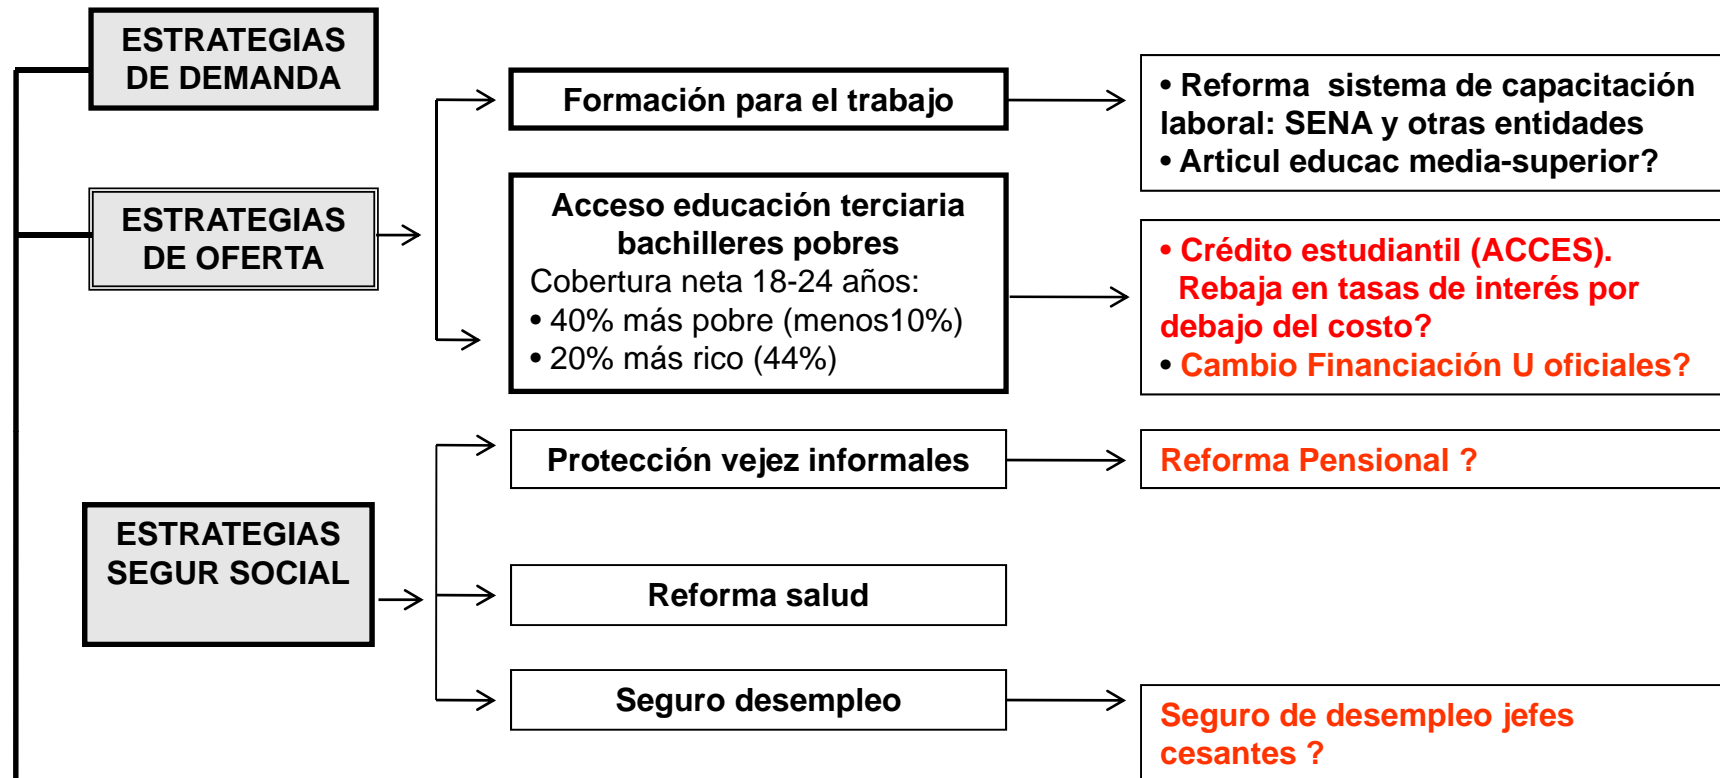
ESTRATEGIAS DE DEMANDA

ESTRATEGIAS DE OFERTA

Formación para el trabajo

• Reforma sistema de capacitación laboral: SENA y otras entidades
• Articul educac media-superior?

Acceso educación terciaria bachilleres pobres
Cobertura neta 18-24 años:
• 40% más pobre (menos10%)
• 20% más rico (44%)

• Crédito estudiantil (ACCES). Rebaja en tasas de interés por debajo del costo?
• Cambio Financiación U oficiales?

Protección vejez informales

Reforma Pensional ?

ESTRATEGIAS SEGUR SOCIAL

Reforma salud

Seguro desempleo

Seguro de desempleo jefes cesantes ?